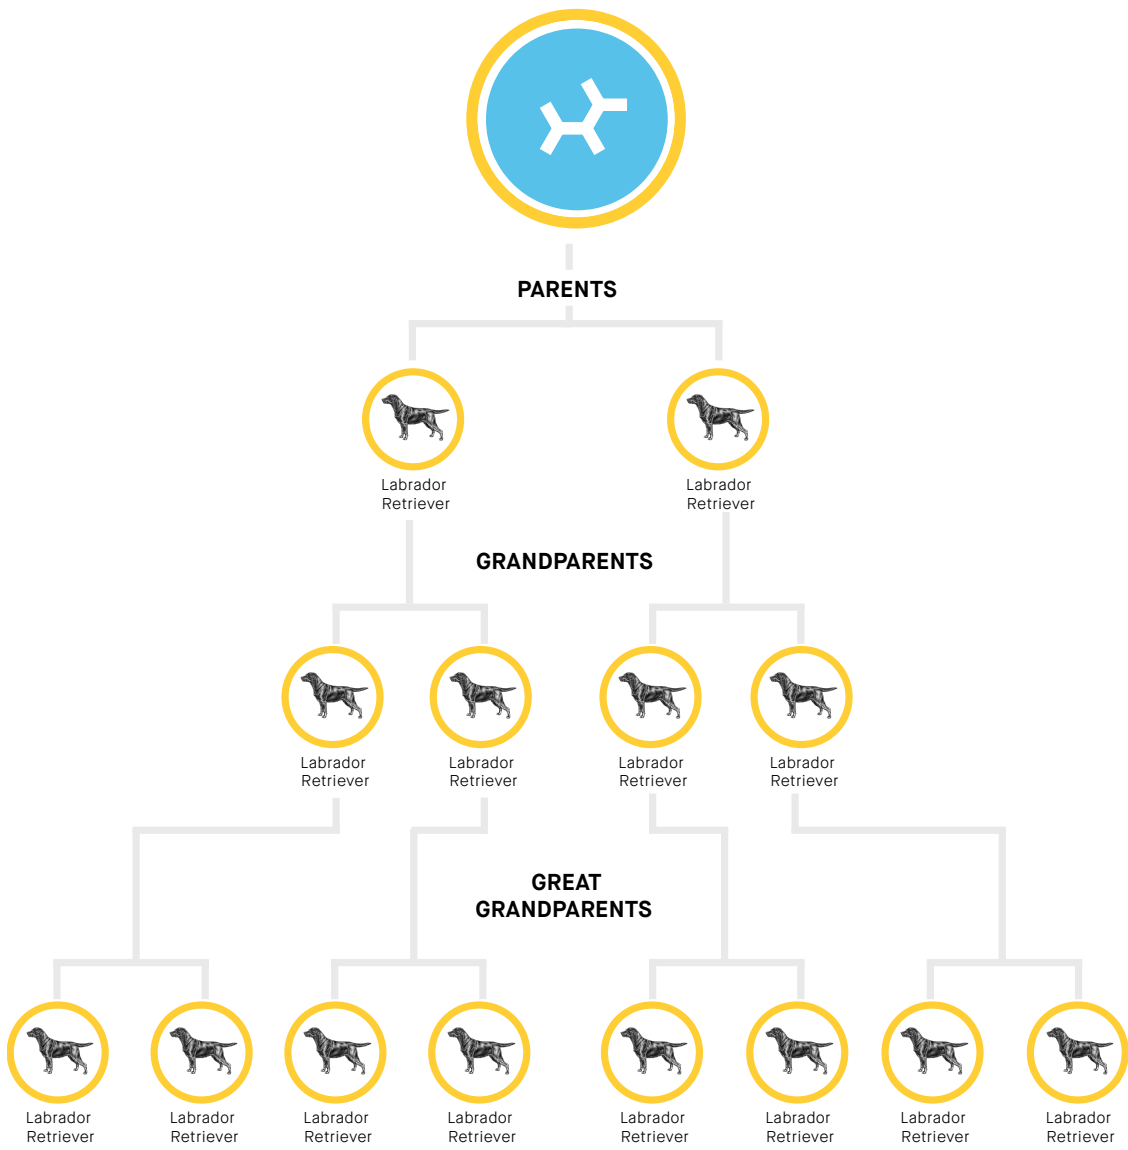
PARENTS

Labrador Retriever

Labrador Retriever

GRANDPARENTS

Labrador Retriever

Labrador Retriever

Labrador Retriever

Labrador Retriever

GREAT GRANDPARENTS

Labrador Retriever

Labrador Retriever

Labrador Retriever

Labrador Retriever

Labrador Retriever

Labrador Retriever

Labrador Retriever

Labrador Retriever